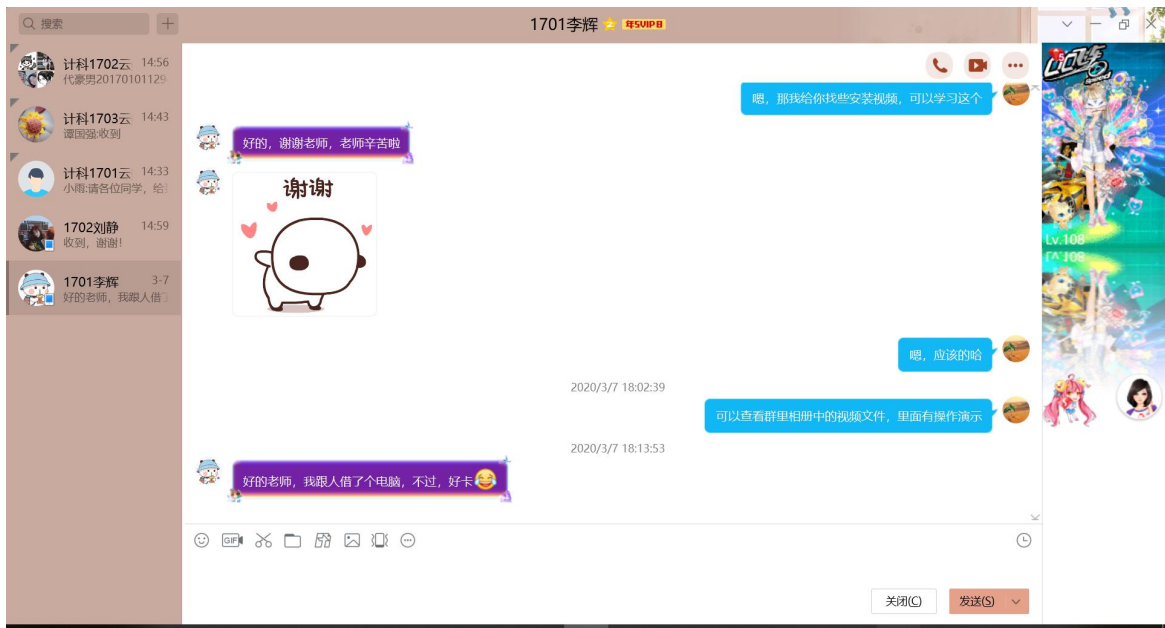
搜索

计科1702云 14:56
代豪男20170101129

计科1703云 14:43
谭国强:收到

计科1701云 14:33
小雨:请各位同学，给

1702刘静 14:59
收到，谢谢!

1701李辉 3-7
好的老师，我跟人借了

1701李辉 年SVIP8

嗯，那我给你找些安装视频，可以学习这个

好的，谢谢老师，老师辛苦啦

谢谢

嗯，应该的哈

2020/3/7 18:02:39

可以查看群里相册中的视频文件，里面有操作演示

2020/3/7 18:13:53

好的老师，我跟人借了个电脑，不过，好卡

Lv.108

关闭(C)

发送(S)